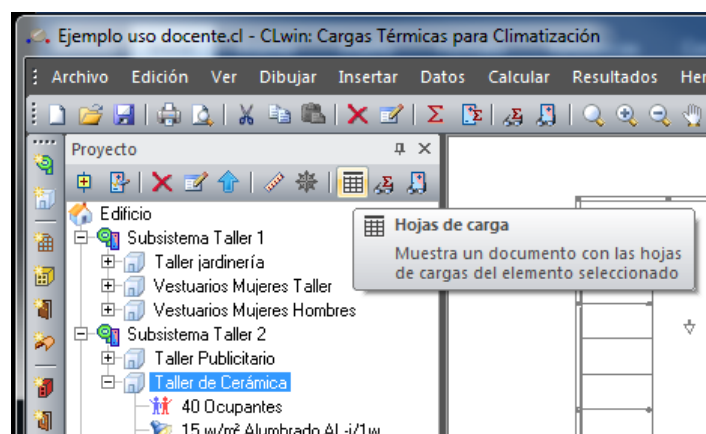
Ejemplo uso docente.cl - CLwin: Cargas Térmicas para Climatización

Archivo Edición Ver Dibujar Insertar Datos Calcular Resultados He

Proyecto

Edificio
Subsistema Taller 1
Taller jardinería
Vestuarios Mujeres Taller
Vestuarios Mujeres Hombres
Subsistema Taller 2
Taller Publicitario
Taller de Cerámica
40 Ocupantes
15 w/m² Alumbrado AL-i/1w

Hojas de carga
Muestra un documento con las hojas de cargas del elemento seleccionado